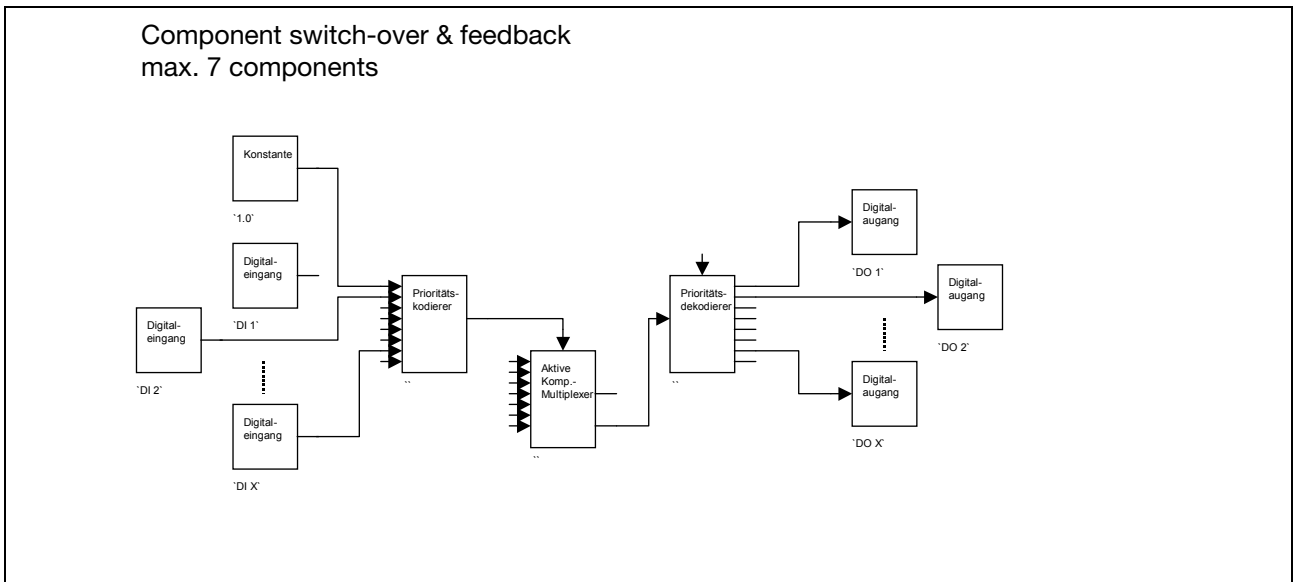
Component switch-over & feedback
max. 7 components

Konstante

`1.0`

Digitaleingang

`DI 1`

Digitaleingang

`DI 2`

Digitaleingang

`DI X`

Prioritätskodierer

``

Aktive Komp.-Multiplexer

``

Prioritätsdekodierer

``

Digitalaugang

`DO 1`

Digitalaugang

`DO 2`

Digitalaugang

`DO X`